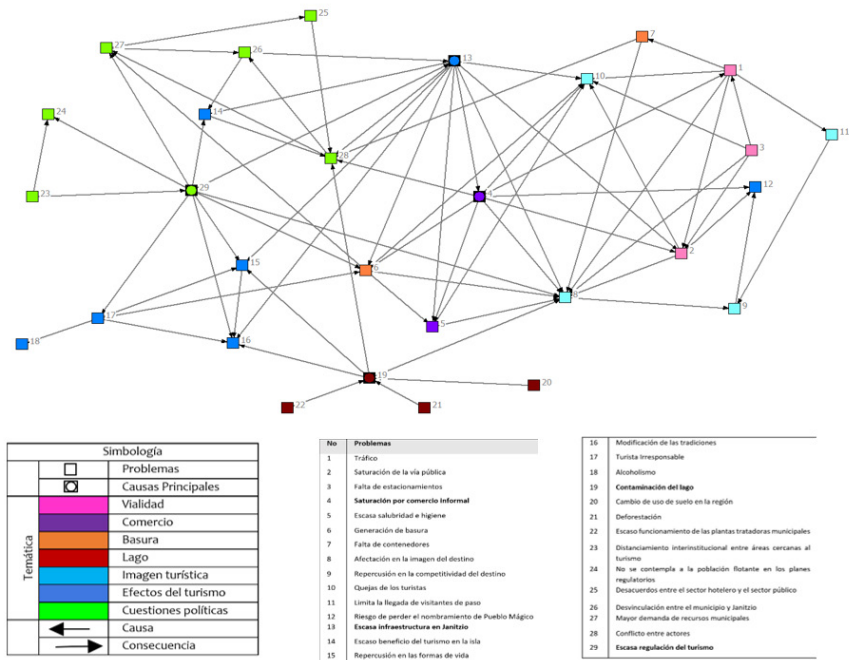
25
27
26
13
7
10
1
11
24
14
28
3
23
29
4
12
2
15
6
8
9
17
5
18
16
19
20
22
21

| Simbología | |
|---|---|
| | Problemas |
| | Causas Principales |
| Temática | Vialidad |
| | Comercio |
| | Basura |
| | Lago |
| | Imagen turística |
| | Efectos del turismo |
| | Cuestiones políticas |
| | Causa |
| | Consecuencia |

| No | Problemas |
|---|---|
| 1 | Tráfico |
| 2 | Saturación de la vía pública |
| 3 | Falta de estacionamientos |
| 4 | Saturación por comercio informal |
| 5 | Escasa salubridad e higiene |
| 6 | Generación de basura |
| 7 | Falta de contenedores |
| 8 | Afectación en la imagen del destino |
| 9 | Repercusión en la competitividad del destino |
| 10 | Quejas de los turistas |
| 11 | Limita la llegada de visitantes de paso |
| 12 | Riesgo de perder el nombramiento de Pueblo Mágico |
| 13 | Escasa infraestructura en Janitzio |
| 14 | Escaso beneficio del turismo en la isla |
| 15 | Repercusión en las formas de vida |

| | |
|---|---|
| 16 | Modificación de las tradiciones |
| 17 | Turista Irresponsable |
| 18 | Alcoholismo |
| 19 | Contaminación del lago |
| 20 | Cambio de uso de suelo en la región |
| 21 | Deforestación |
| 22 | Escaso funcionamiento de las plantas tratadoras municipales |
| 23 | Distanciamiento interinstitucional entre áreas cercanas al turismo |
| 24 | No se contempla a la población flotante en los planes regulatorios |
| 25 | Desacuerdos entre el sector hotelero y el sector público |
| 26 | Desvinculación entre el municipio y Janitzio |
| 27 | Mayor demanda de recursos municipales |
| 28 | Conflicto entre actores |
| 29 | Escasa regulación del turismo |